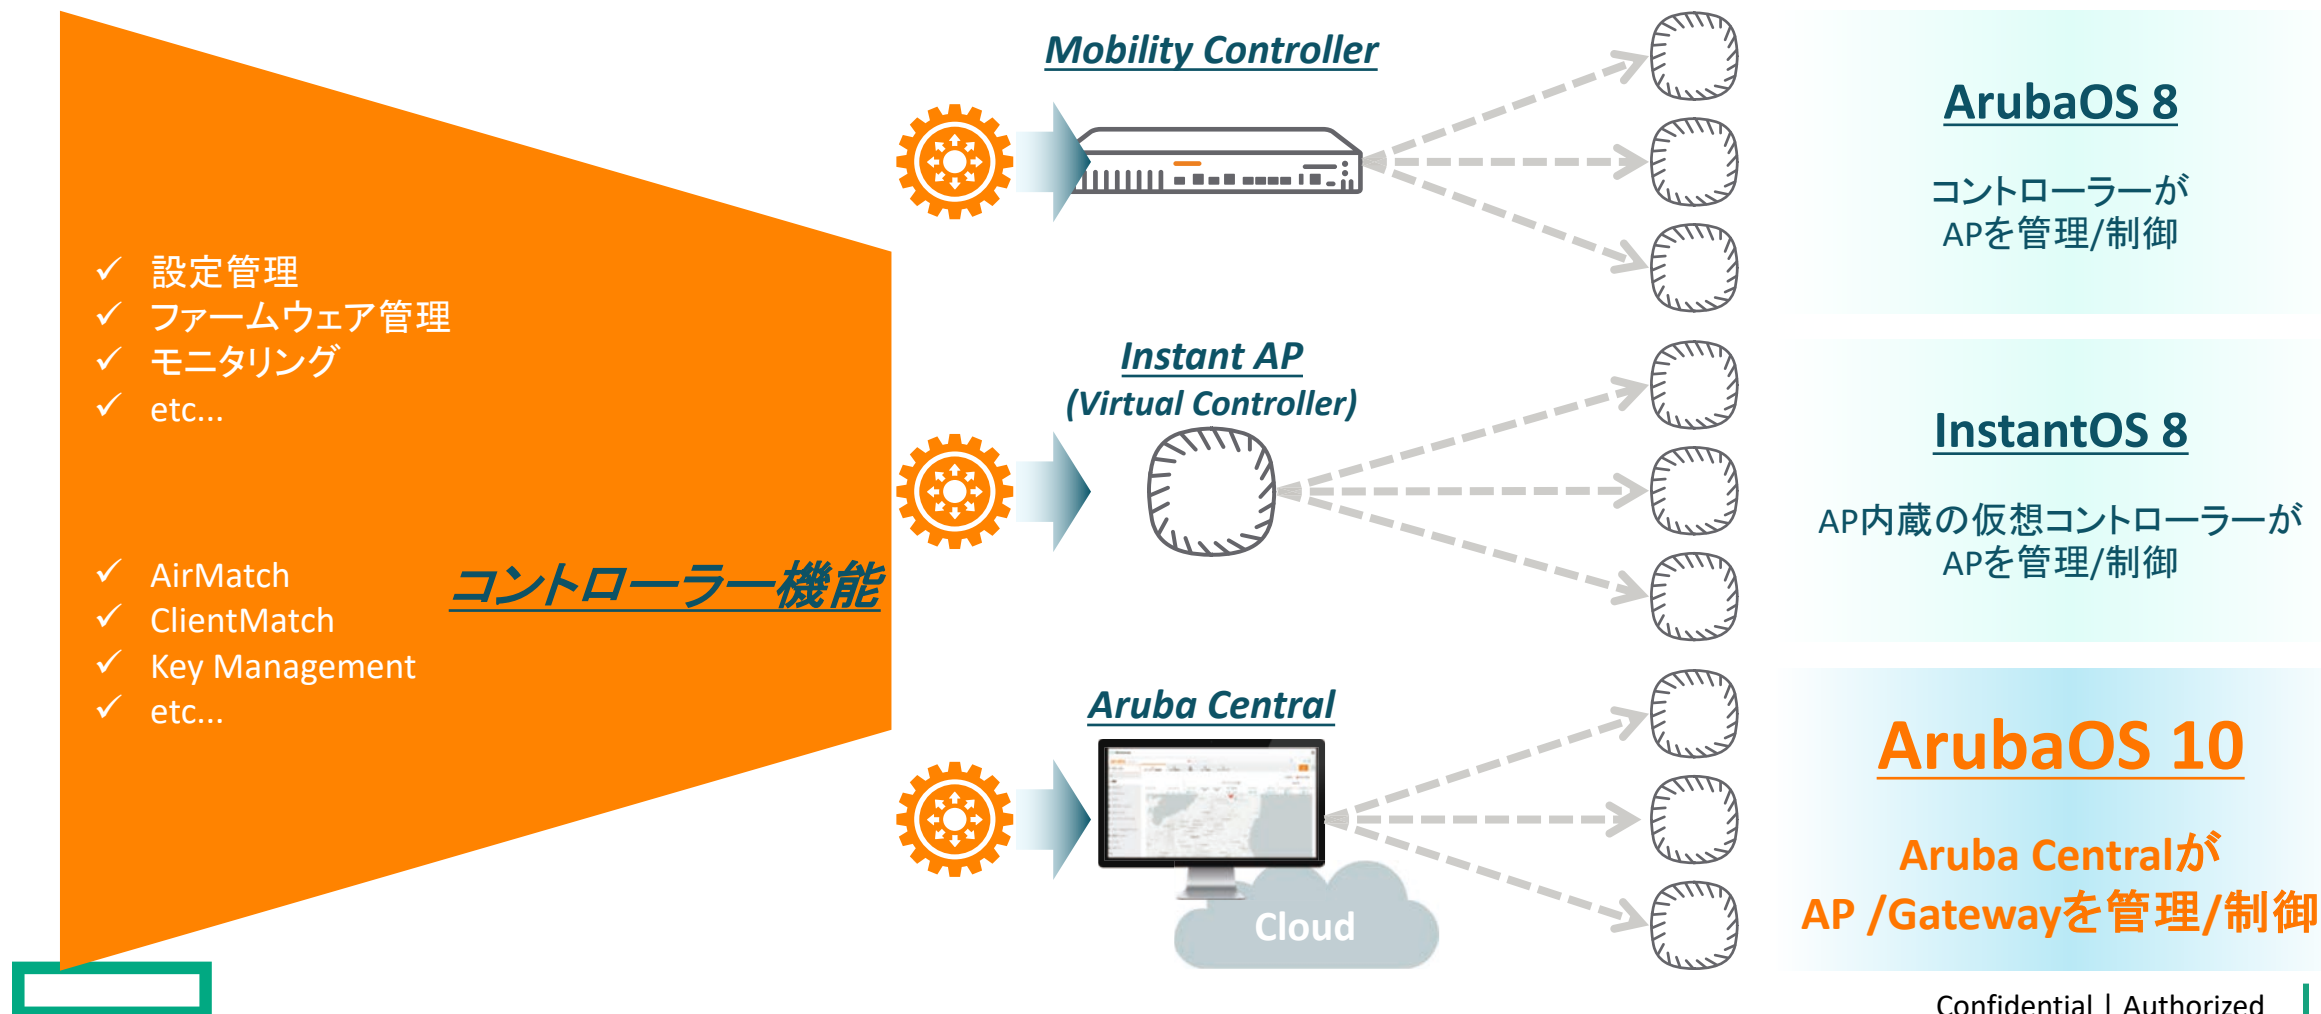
✓ 設定管理
✓ ファームウェア管理
✓ モニタリング
✓ etc...

✓ AirMatch
✓ ClientMatch
✓ Key Management
✓ etc...

コントローラー機能

Mobility Controller

Instant AP
(Virtual Controller)

Aruba Central

Cloud

ArubaOS 8

コントローラーが
APを管理/制御

InstantOS 8

AP内蔵の仮想コントローラーが
APを管理/制御

ArubaOS 10

Aruba Centralが
AP /Gatewayを管理/制御

Confidential | Authorized